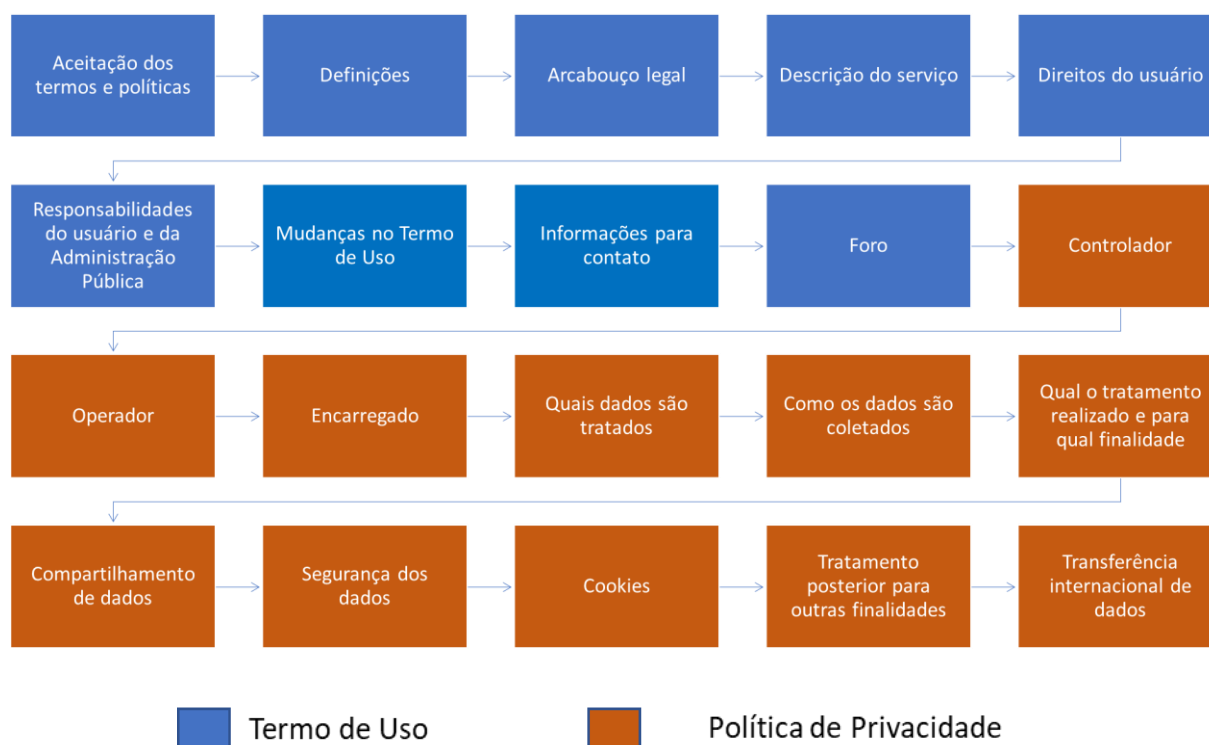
Aceitação dos termos e políticas

Definições

Arcabouço legal

Descrição do serviço

Direitos do usuário

Responsabilidades do usuário e da Administração Pública

Mudanças no Termo de Uso

Informações para contato

Foro

Controlador

Operador

Encarregado

Quais dados são tratados

Como os dados são coletados

Qual o tratamento realizado e para qual finalidade

Compartilhamento de dados

Segurança dos dados

Cookies

Tratamento posterior para outras finalidades

Transferência internacional de dados

Termo de Uso

Política de Privacidade